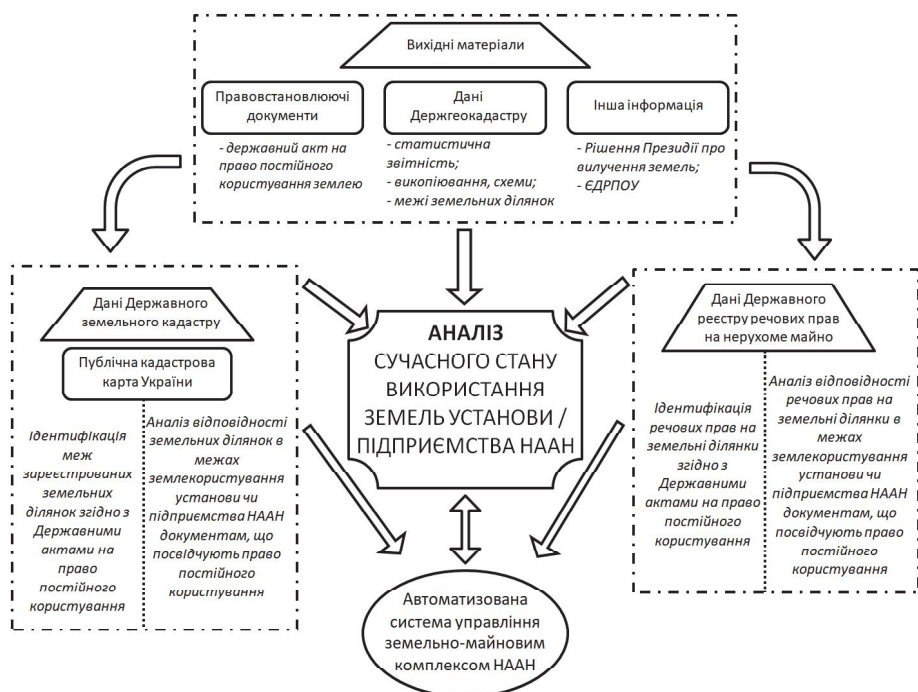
Вихідні матеріали

Правовстановлюючі документи

- державний акт на право постійного користування землею

Дані Держгеокадастру

- статистична звітність;
- викопіювання, схеми;
- межі земельних ділянок

Інша інформація

- Рішення Президії про вилучення земель;
- ЄДРПОУ

Дані Державного земельного кадастру

Публічна кадастрова карта України

Ідентифікація меж зареєстрованих земельних ділянок згідно з Державними актами на право постійного користування

Аналіз відповідності земельних ділянок в межах землекористування установи чи підприємства НААН документам, що посвідчують право постійного користування

АНАЛІЗ
СУЧАСНОГО СТАНУ ВИКОРИСТАННЯ ЗЕМЕЛЬ УСТАНОВИ / ПІДПРИЄМСТВА НААН

Дані Державного реєстру речових прав на нерухоме майно

Ідентифікація речових прав на земельні ділянки згідно з Державними актами на право постійного користування

Аналіз відповідності речових прав на земельні ділянки в межах землекористування установи чи підприємства НААН документам, що посвідчують право постійного користування

Автоматизована система управління земельно-майновим комплексом НААН